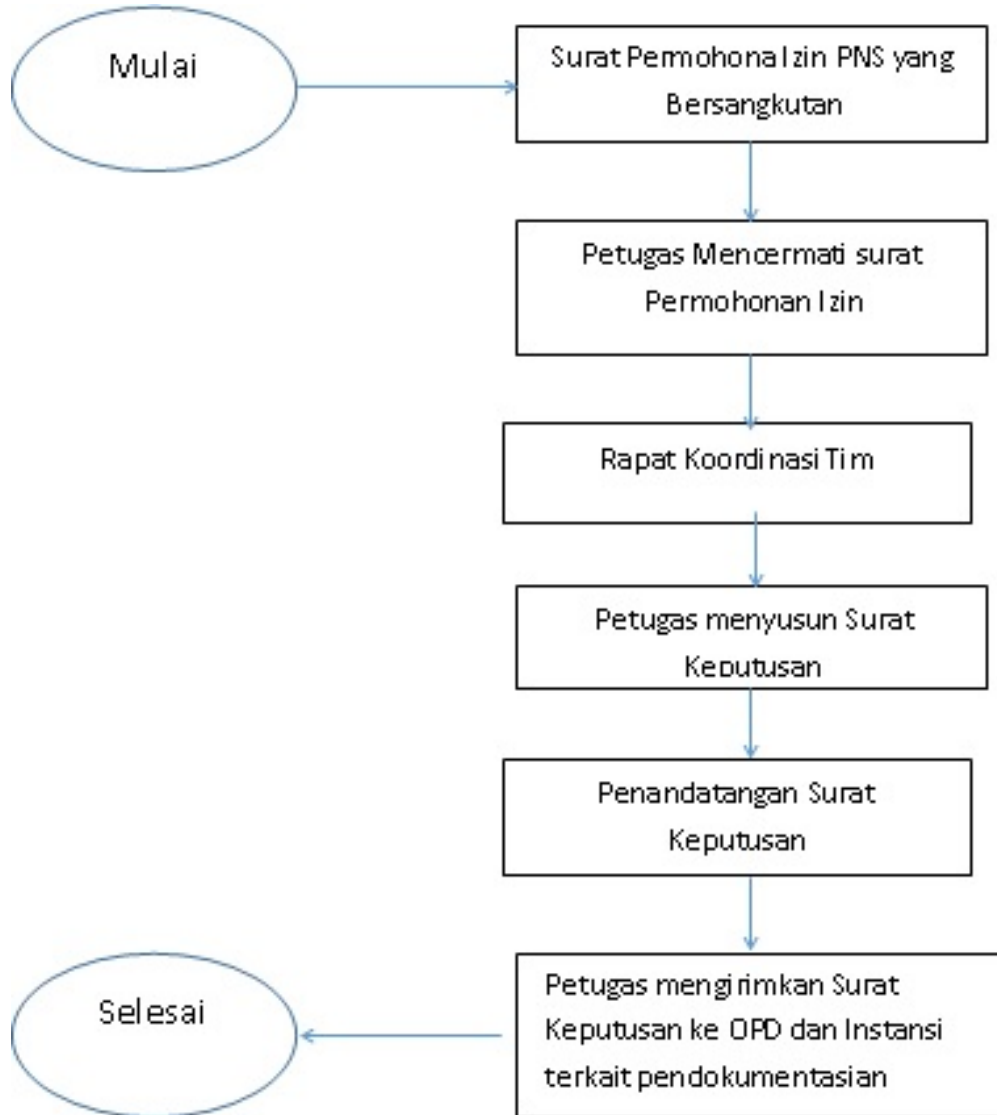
Mulai

Surat Permohona Izin PNS yang Bersangkutan

Petugas Mencermati surat Permohonan Izin

Rapat Koordinasi Tim

Petugas menyusun Surat Keputusan

Penandatangan Surat Keputusan

Petugas mengirimkan Surat Keputusan ke OPD dan Instansi terkait pendokumentasian

Selesai